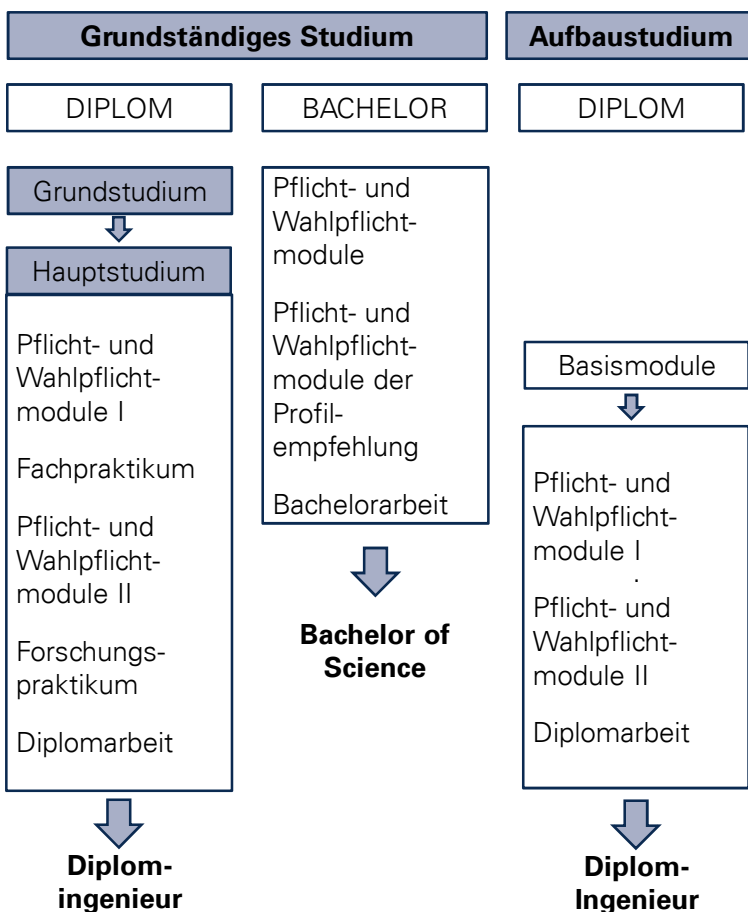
Grundständiges Studium

Aufbaustudium

DIPLOM

BACHELOR

DIPLOM

Grundstudium

Hauptstudium

Pflicht- und Wahlpflichtmodule I

Fachpraktikum

Pflicht- und Wahlpflichtmodule II

Forschungspraktikum

Diplomarbeit

Diplomingenieur

Pflicht- und Wahlpflichtmodule

Pflicht- und Wahlpflichtmodule der Profilempfehlung

Bachelorarbeit

Bachelor of Science

Basismodule

Pflicht- und Wahlpflichtmodule I

Pflicht- und Wahlpflichtmodule II

Diplomarbeit

Diplom-Ingenieur